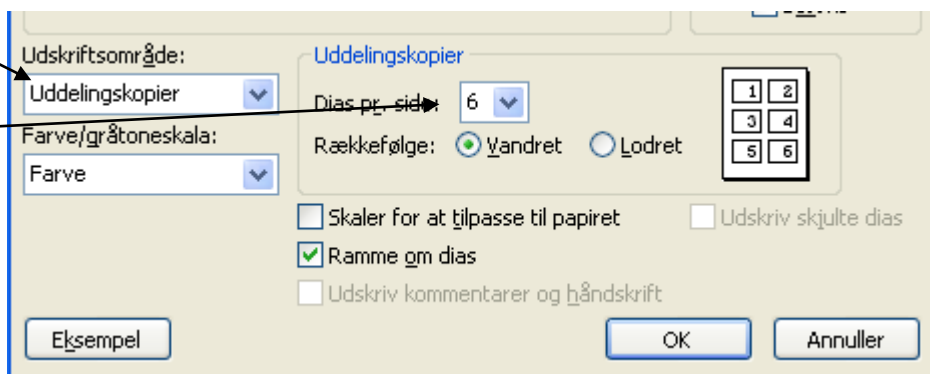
Udskriftsområde:
Uddelingskopier
Farve/gråtoneskala:
Farve

Uddelingskopier
Dias pr. side: 6
Rækkefølge: Vandret Lodret

1 2
3 4
5 6

Skaler for at tilpasse til papiret
Udskriv skjulte dias
Ramme om dias
Udskriv kommentarer og håndskrift

Eksempel
OK
Annuller